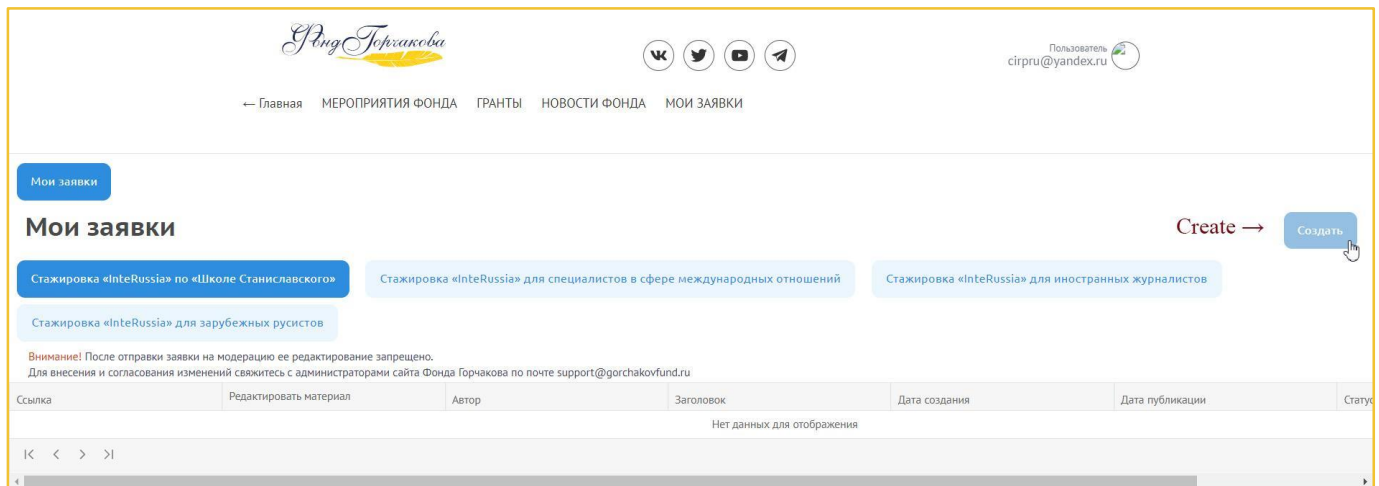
Фонд Горчакова

Пользователь
cirpru@yandex.ru

← Главная МЕРОПРИЯТИЯ ФОНДА ГРАНТЫ НОВОСТИ ФОНДА МОИ ЗАЯВКИ

Мои заявки

Мои заявки

Create → Создать

Стажировка «InteRussia» по «Школе Станиславского»
Стажировка «InteRussia» для специалистов в сфере международных отношений
Стажировка «InteRussia» для иностранных журналистов
Стажировка «InteRussia» для зарубежных русистов

Внимание! После отправки заявки на модерацию ее редактирование запрещено.
Для внесения и согласования изменений свяжитесь с администраторами сайта Фонда Горчакова по почте support@gorchakovfund.ru

| Ссылка | Редактировать материал | Автор | Заголовок | Дата создания | Дата публикации | Статус |
|---|---|---|---|---|---|---|
| | | | Нет данных для отображения | | | |

|< < > >|